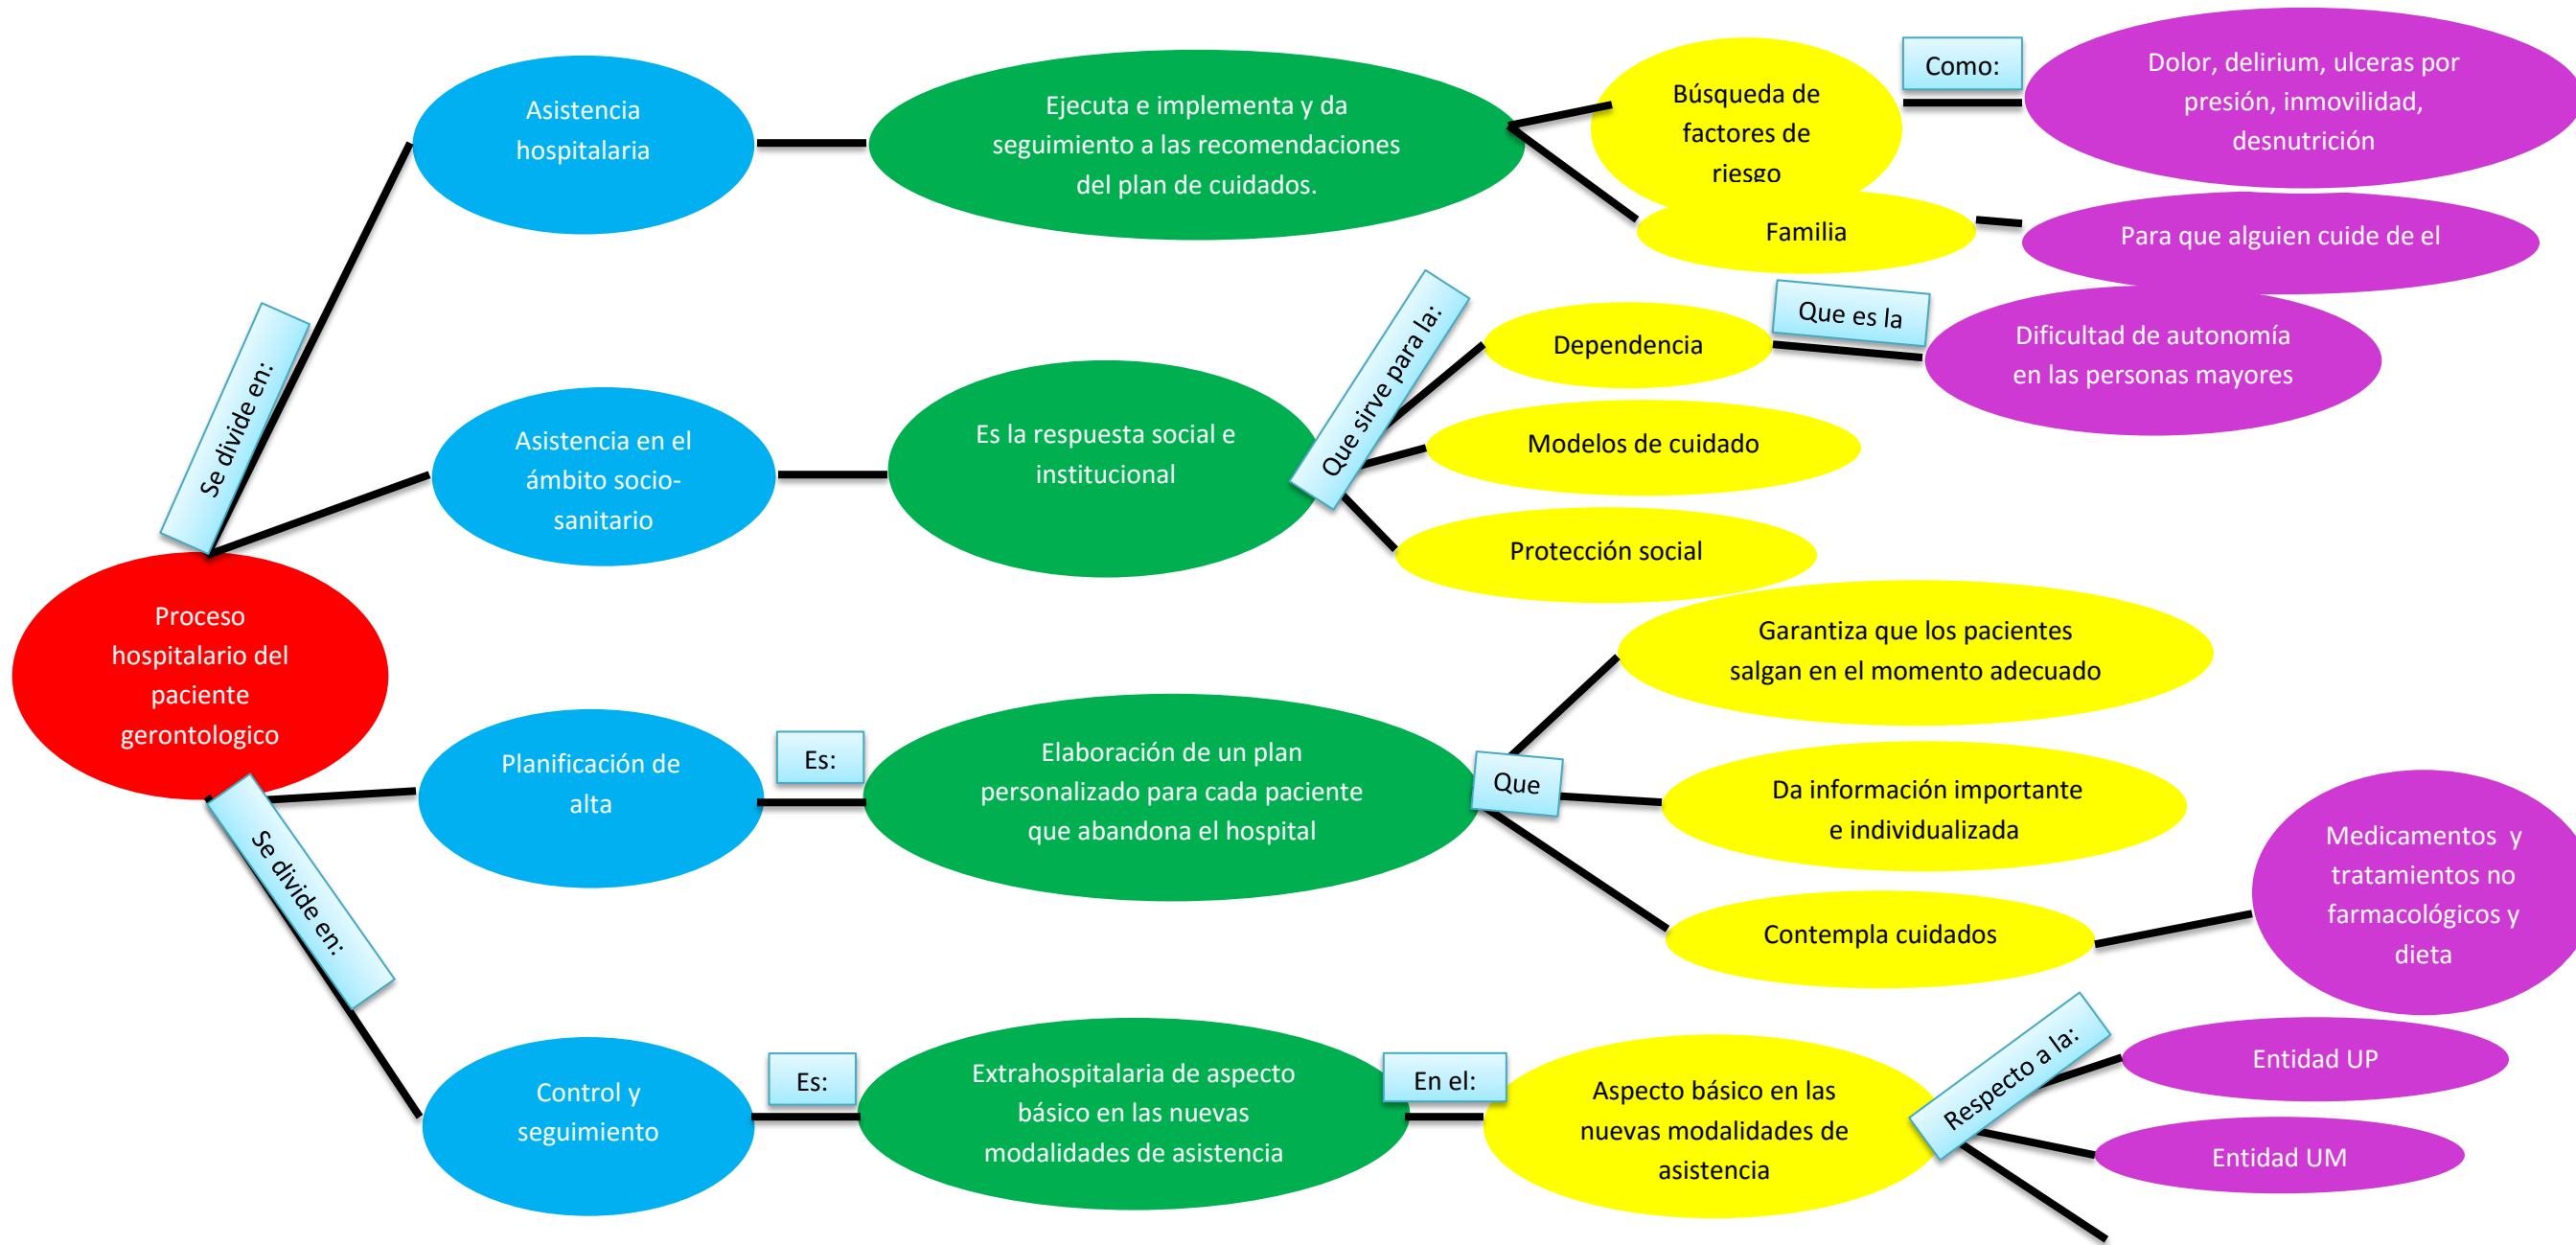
Proceso hospitalario del paciente gerontologico

Se divide en:

Asistencia hospitalaria

Ejecuta e implementa y da seguimiento a las recomendaciones del plan de cuidados.

Búsqueda de factores de riesgo

Como:

Dolor, delirium, ulceras por presión, inmovilidad, desnutrición

Familia

Para que alguien cuide de el

Asistencia en el ámbito socio-sanitario

Es la respuesta social e institucional

Que sirve para la:

Dependencia

Que es la

Dificultad de autonomía en las personas mayores

Modelos de cuidado

Protección social

Se divide en:

Planificación de alta

Es:

Elaboración de un plan personalizado para cada paciente que abandona el hospital

Que

Garantiza que los pacientes salgan en el momento adecuado

Da información importante e individualizada

Contempla cuidados

Medicamentos y tratamientos no farmacológicos y dieta

Control y seguimiento

Es:

Extrahospitalaria de aspecto básico en las nuevas modalidades de asistencia

En el:

Aspecto básico en las nuevas modalidades de asistencia

Respecto a la:

Entidad UP

Entidad UM